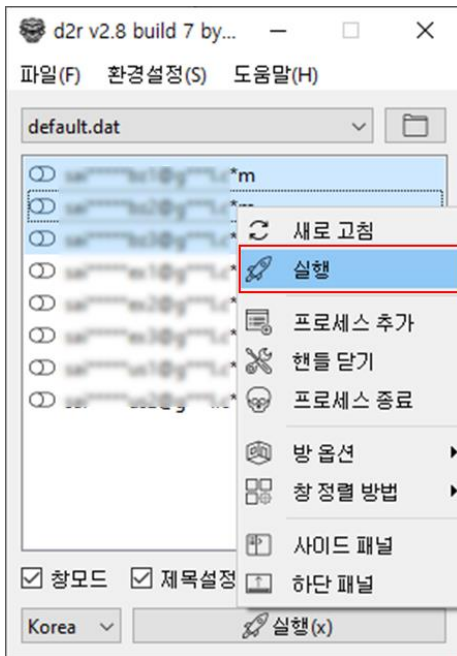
d2r v2.8 build 7 by...

파일(F) 환경설정(S) 도움말(H)

default.dat

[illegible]*m
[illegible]
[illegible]
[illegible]
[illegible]
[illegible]
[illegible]
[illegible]

새로 고침
실행
프로세스 추가
핸들 닫기
프로세스 종료
방 옵션
창 정렬 방법
사이드 패널
하단 패널

☑ 창모드 ☑ 제목설정

Korea
실행(x)